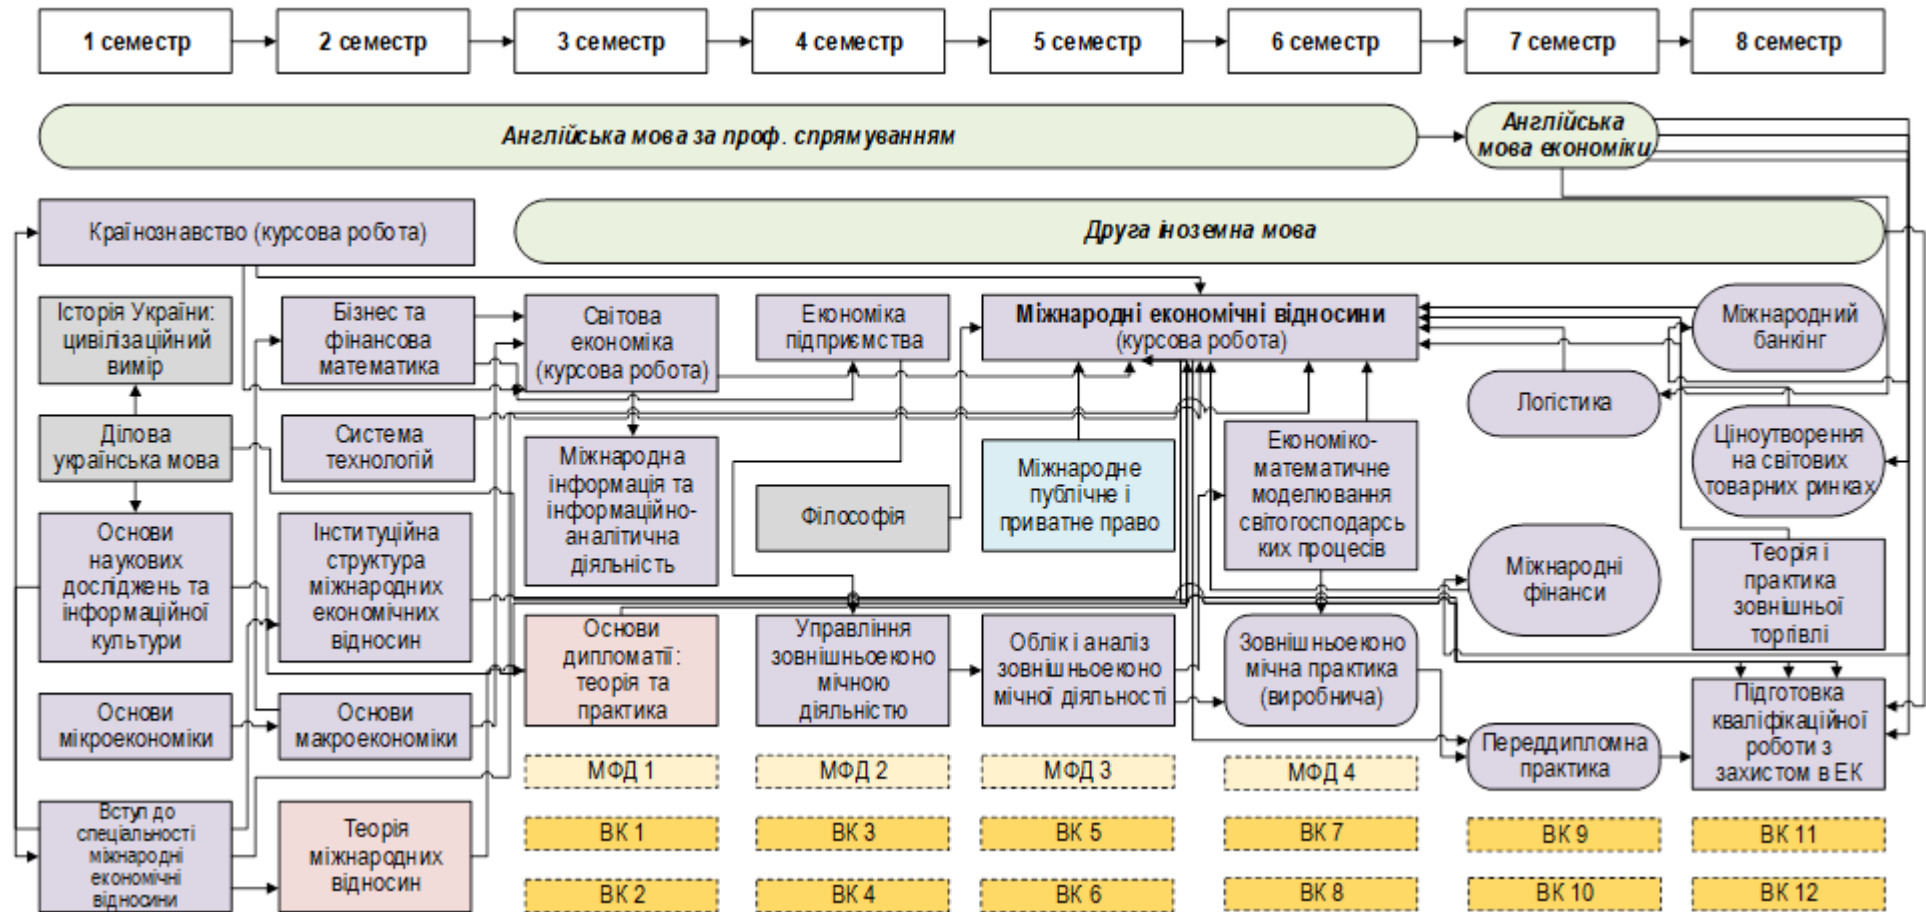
1 семестр
2 семестр
3 семестр
4 семестр
5 семестр
6 семестр
7 семестр
8 семестр

Англійська мова за проф. спрямуванням

Англійська мова економіки

Країнознавство (курсова робота)

Друга іноземна мова

Історія України: цивілізаційний вимір

Бізнес та фінансова математика

Світова економіка (курсова робота)

Економіка підприємства

Міжнародні економічні відносини (курсова робота)

Міжнародний банкінг

Ділова українська мова

Система технологій

Міжнародна інформація та інформаційно-аналітична діяльність

Логістика

Філософія

Міжнародне публічне і приватне право

Економіко-математичне моделювання світогосподарських процесів

Ціноутворення на світових товарних ринках

Основи наукових досліджень та інформаційної культури

Інституційна структура міжнародних економічних відносин

Міжнародні фінанси

Теорія і практика зовнішньої торгівлі

Основи дипломатії: теорія та практика

Управління зовнішньоекономічною діяльністю

Облік і аналіз зовнішньоекономічної діяльності

Зовнішньоекономічна практика (виробнича)

Основи мікроекономіки

Основи макроекономіки

Переддипломна практика

Підготовка кваліфікаційної роботи з захистом в ЕК

МФД 1
МФД 2
МФД 3
МФД 4

Вступ до спеціальності міжнародні економічні відносини

Теорія міжнародних відносин

ВК 1
ВК 3
ВК 5
ВК 7
ВК 9
ВК 11

ВК 2
ВК 4
ВК 6
ВК 8
ВК 10
ВК 12